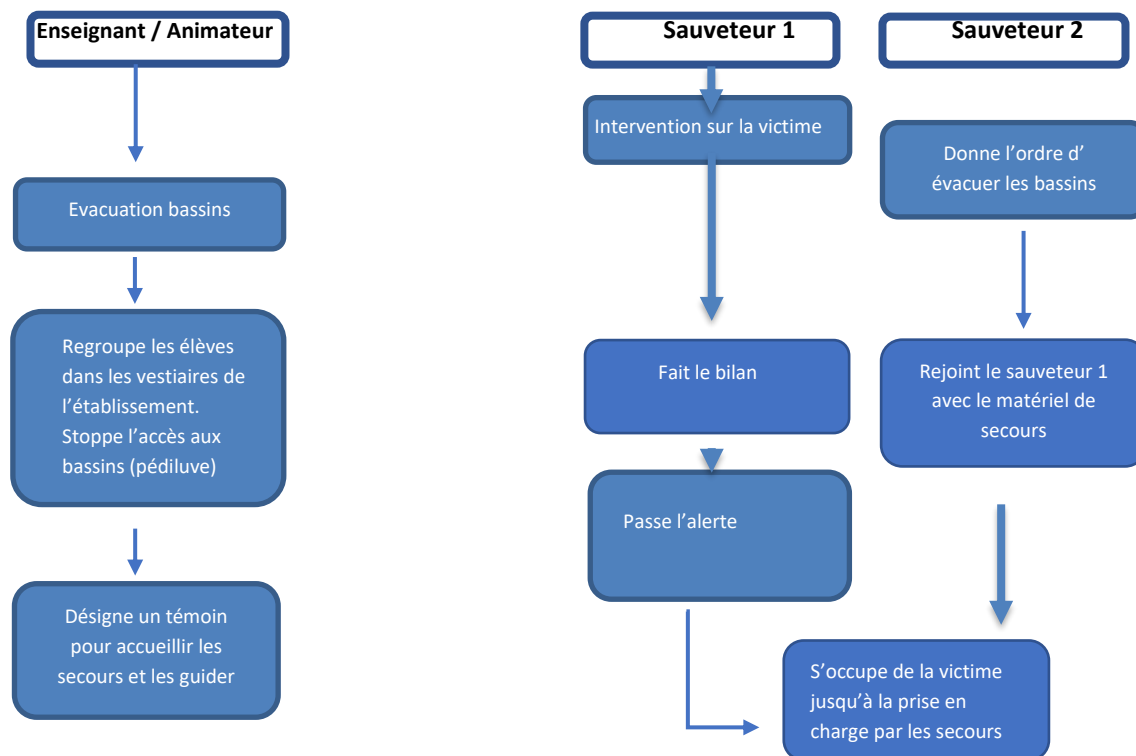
Enseignant / Animateur

Evacuation bassins

Regroupe les élèves dans les vestiaires de l'établissement. Stoppe l'accès aux bassins (pédiluve)

Désigne un témoin pour accueillir les secours et les guider

Sauveteur 1

Intervention sur la victime

Fait le bilan

Passe l'alerte

Sauveteur 2

Donne l'ordre d' évacuer les bassins

Rejoint le sauveteur 1 avec le matériel de secours

S'occupe de la victime jusqu'à la prise en charge par les secours